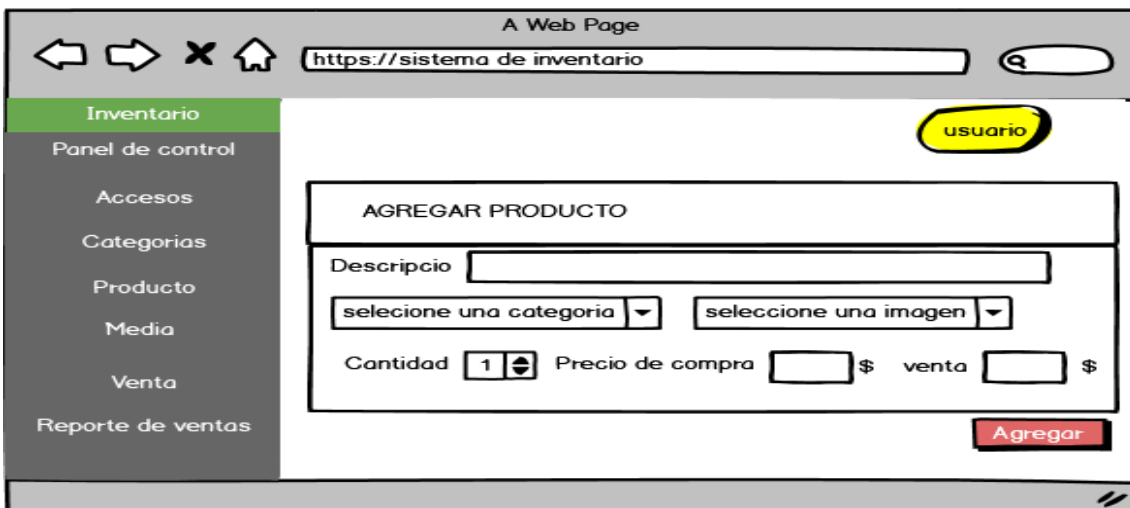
A Web Page

https://sistema de inventario

Inventario
Panel de control
Accesos
Categorias
Producto
Media
Venta
Reporte de ventas

usuario

AGREGAR PRODUCTO

Descripcio

selecione una categoria

seleccione una imagen

Cantidad 1 Precio de compra $ venta $

Agregar